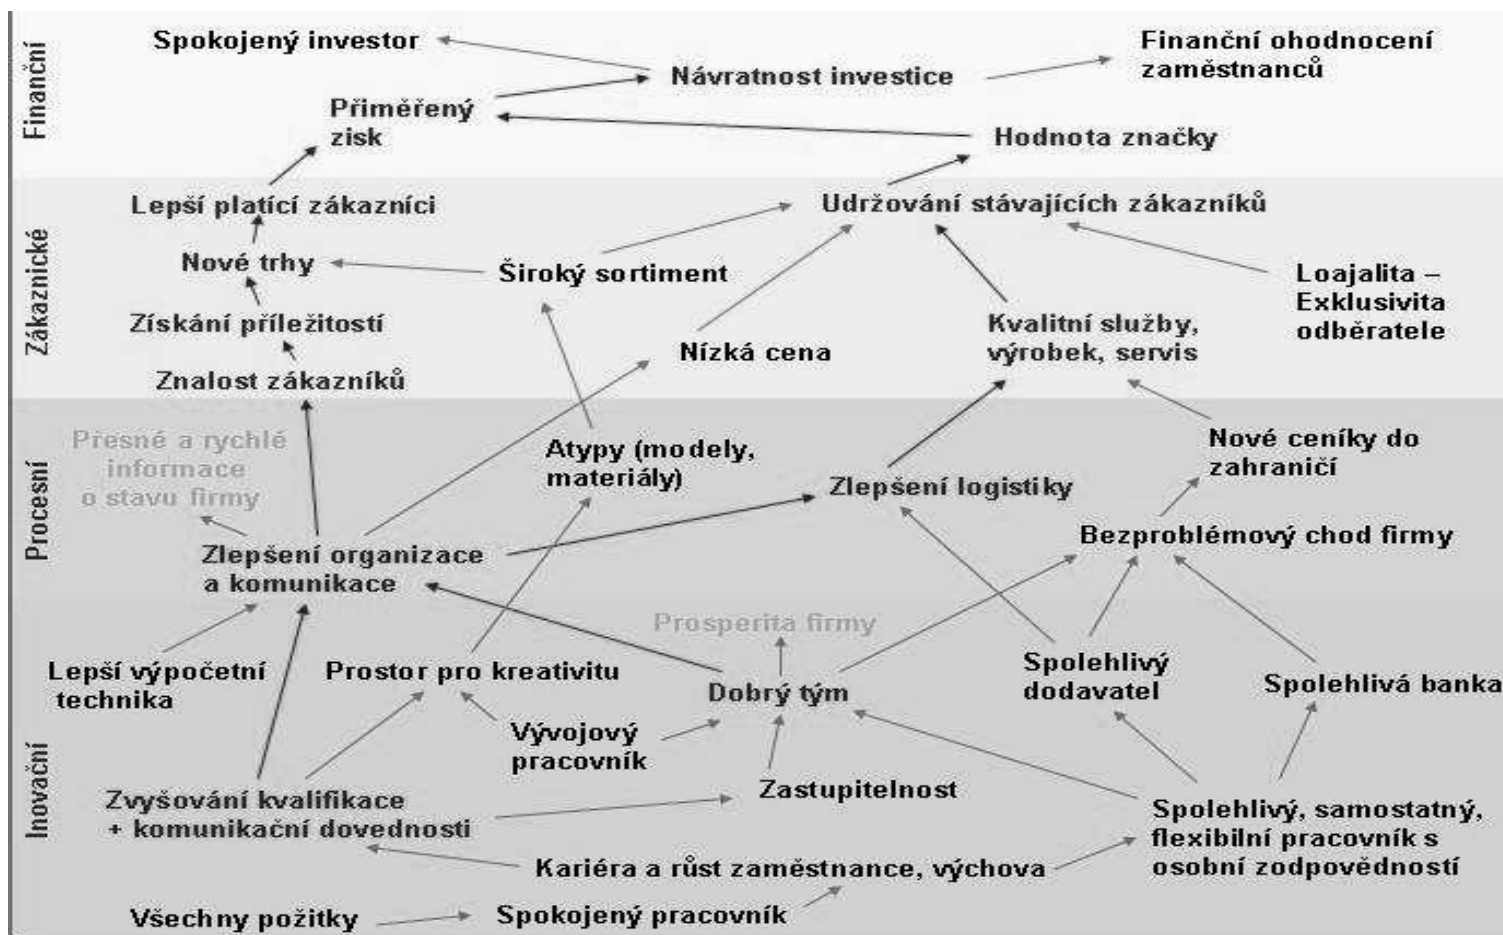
Finanční

Spokojený investor

Návratnost investice

Finanční ohodnocení zaměstnanců

Přiměřený zisk

Hodnota značky

Zákaznické

Lepší platící zákazníci

Udržování stávajících zákazníků

Nové trhy

Široký sortiment

Loajalita – Exklusivita odběratele

Získání příležitostí

Kvalitní služby, výrobek, servis

Nízká cena

Znalost zákazníků

Procesní

Přesné a rychlé informace o stavu firmy

Atypy (modely, materiály)

Nové ceníky do zahraničí

Zlepšení logistiky

Bezproblémový chod firmy

Zlepšení organizace a komunikace

Inovační

Prosperita firmy

Lepší výpočetní technika

Prostor pro kreativitu

Dobrý tým

Spolehlivý dodavatel

Spolehlivá banka

Vývojový pracovník

Zastupitelnost

Zvyšování kvalifikace + komunikační dovednosti

Spolehlivý, samostatný, flexibilní pracovník s osobní zodpovědností

Kariéra a růst zaměstnance, výchova

Všechny požitky

Spokojený pracovník